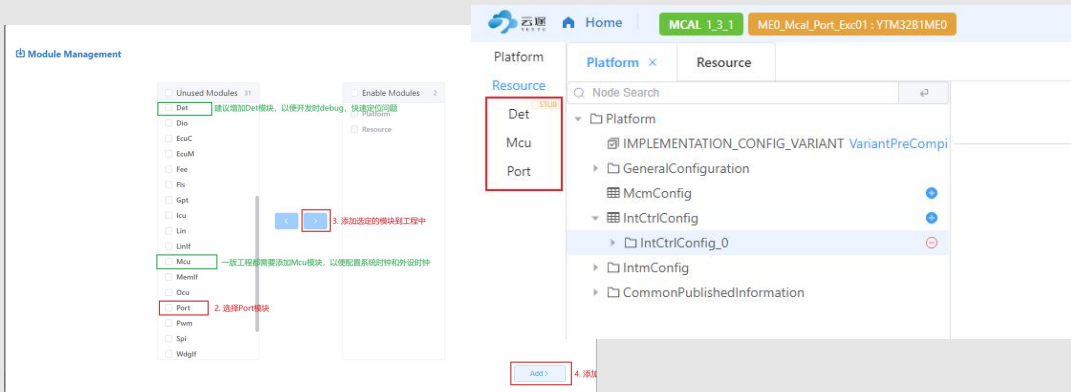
Module Management

Unused Modules 31
Det 建议增加Det模块，以便开发时debug，快速定位问题
Dio
EcuC
EcuM
Fee
Fls
Gpt
Icu
Lin
LinIf
Mcu 一般工程都需要添加Mcu模块，以便配置系统时钟和外设时钟
MemIf
Ocu
Port 2. 选择Port模块
Pwm
Spi
WdgIf

Enable Modules 2
Platform
Resource

3. 添加选定的模块到工程中

Add > 4. 添加

云途
Home
MCAL 1_3_1
ME0_Mcal_Port_Exc01 : YTM32B1ME0

Platform
Resource
Det STUB
Mcu
Port

Platform ×
Resource
Node Search
Platform
IMPLEMENTATION_CONFIG_VARIANT VariantPreCompi
GeneralConfiguration
McmConfig
IntCtrlConfig
IntCtrlConfig_0
IntmConfig
CommonPublishedInformation